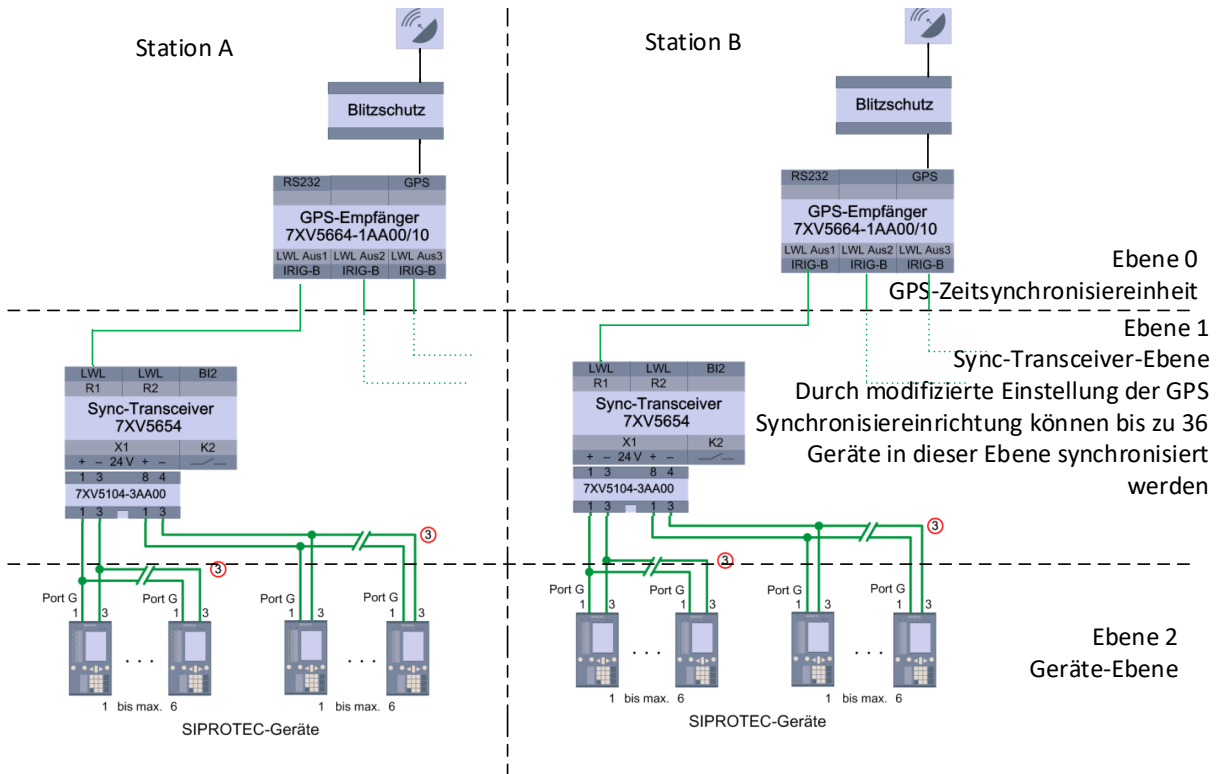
Station A

Blitzschutz

| RS232 | | GPS |
|---|---|---|

GPS-Empfänger
7XV5664-1AA00/10

| LWL Aus1 | LWL Aus2 | LWL Aus3 |
|---|---|---|
| IRIG-B | IRIG-B | IRIG-B |

| LWL | LWL | BI2 |
|---|---|---|
| R1 | R2 | |

Sync-Transceiver
7XV5654

X1 K2
+ – 24 V + –
1 3 8 4
7XV5104-3AA00
1 3 1 3

③

③

Port G
1 3

Port G
1 3

Port G
1 3

Port G
1 3

. . .

. . .

1 bis max. 6

1 bis max. 6

SIPROTEC-Geräte

Station B

Blitzschutz

| RS232 | | GPS |
|---|---|---|

GPS-Empfänger
7XV5664-1AA00/10

| LWL Aus1 | LWL Aus2 | LWL Aus3 |
|---|---|---|
| IRIG-B | IRIG-B | IRIG-B |

| LWL | LWL | BI2 |
|---|---|---|
| R1 | R2 | |

Sync-Transceiver
7XV5654

X1 K2
+ – 24 V + –
1 3 8 4
7XV5104-3AA00
1 3 1 3

③

③

Port G
1 3

Port G
1 3

Port G
1 3

Port G
1 3

. . .

. . .

1 bis max. 6

1 bis max. 6

SIPROTEC-Geräte

Ebene 0
GPS-Zeitsynchronisiereinheit

Ebene 1
Sync-Transceiver-Ebene
Durch modifizierte Einstellung der GPS Synchronisiereinrichtung können bis zu 36 Geräte in dieser Ebene synchronisiert werden

Ebene 2
Geräte-Ebene